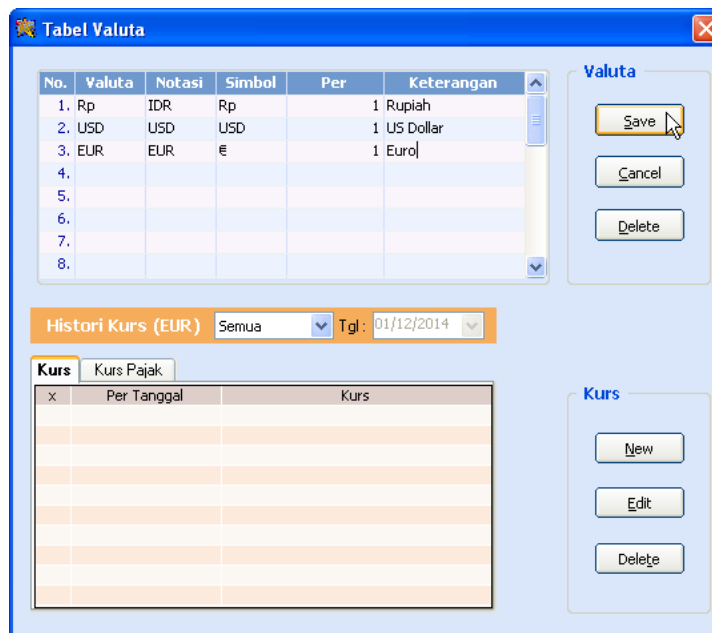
Tabel Valuta

| No. | Valuta | Notasi | Simbol | Per | Keterangan |
|---|---|---|---|---|---|
| 1. | Rp | IDR | Rp | 1 | Rupiah |
| 2. | USD | USD | USD | 1 | US Dollar |
| 3. | EUR | EUR | € | 1 | Euro |
| 4. | | | | | |
| 5. | | | | | |
| 6. | | | | | |
| 7. | | | | | |
| 8. | | | | | |

Valuta

Save

Cancel

Delete

Histori Kurs (EUR) Semua Tgl : 01/12/2014

Kurs Kurs Pajak

| x | Per Tanggal | Kurs |
|---|---|---|

Kurs

New

Edit

Delete